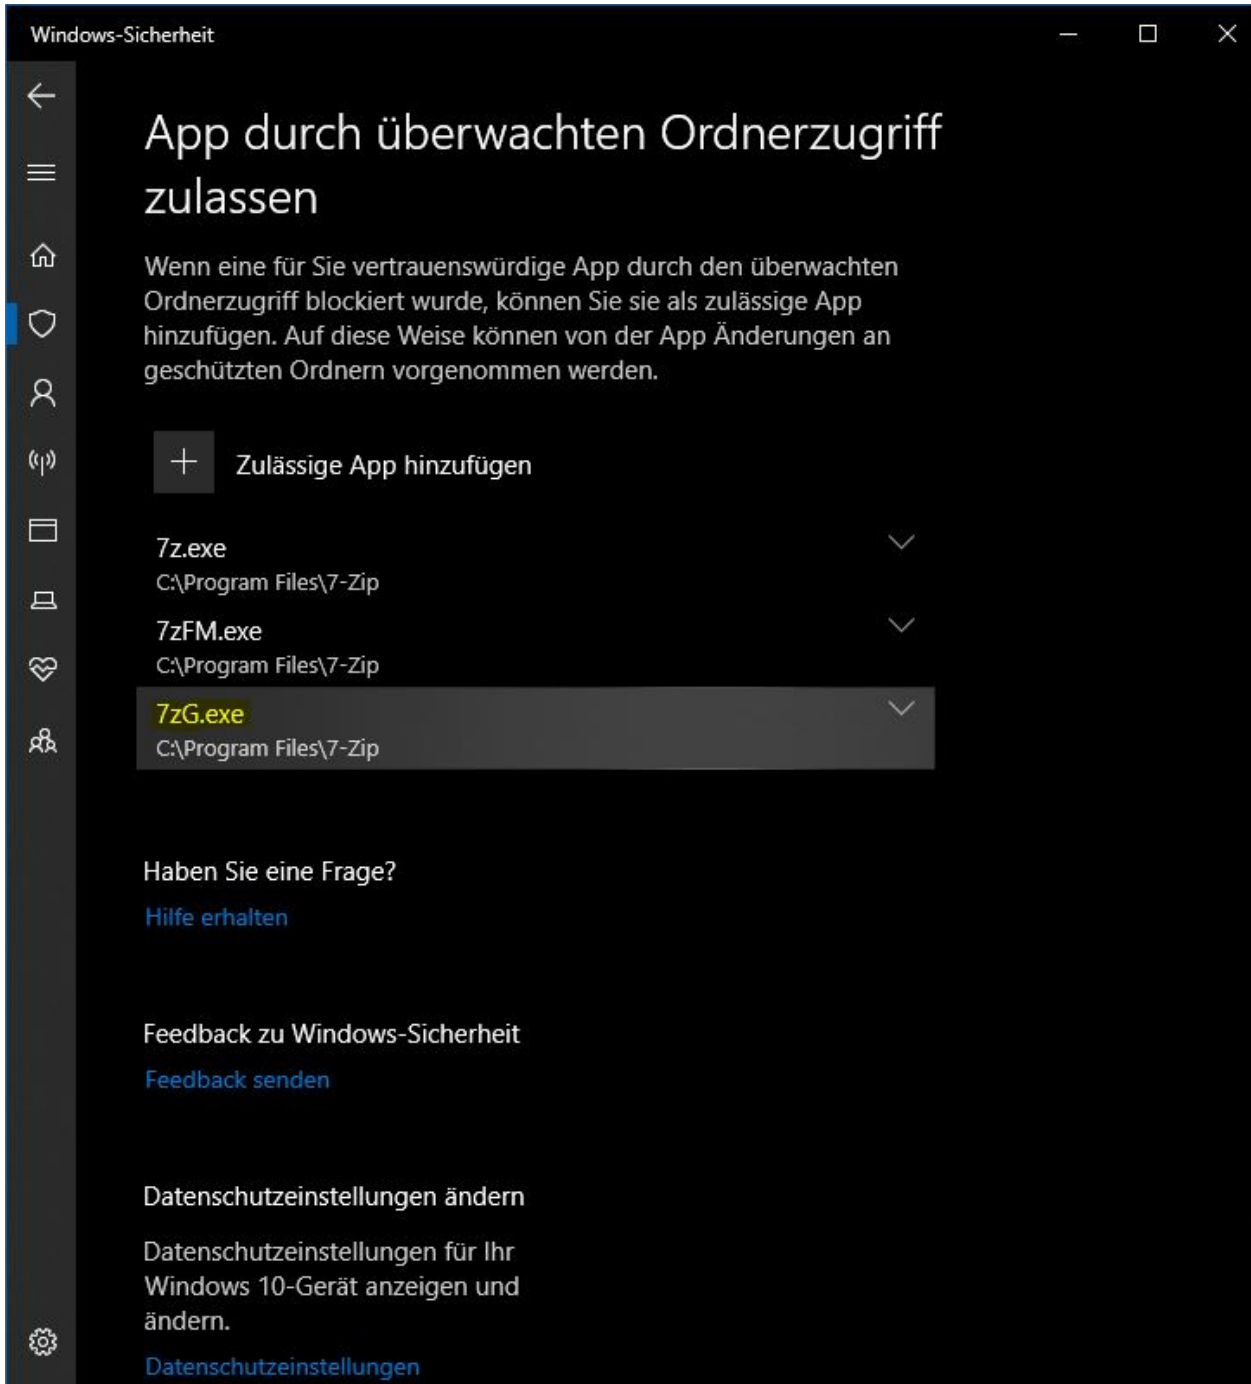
Windows-Sicherheit

App durch überwachten Ordnerzugriff zulassen

Wenn eine für Sie vertrauenswürdige App durch den überwachten Ordnerzugriff blockiert wurde, können Sie sie als zulässige App hinzufügen. Auf diese Weise können von der App Änderungen an geschützten Ordnern vorgenommen werden.

+ Zulässige App hinzufügen

7z.exe
C:\Program Files\7-Zip

7zFM.exe
C:\Program Files\7-Zip

7zG.exe
C:\Program Files\7-Zip

Haben Sie eine Frage?
Hilfe erhalten

Feedback zu Windows-Sicherheit
Feedback senden

Datenschutzeinstellungen ändern

Datenschutzeinstellungen für Ihr Windows 10-Gerät anzeigen und ändern.

Datenschutzeinstellungen